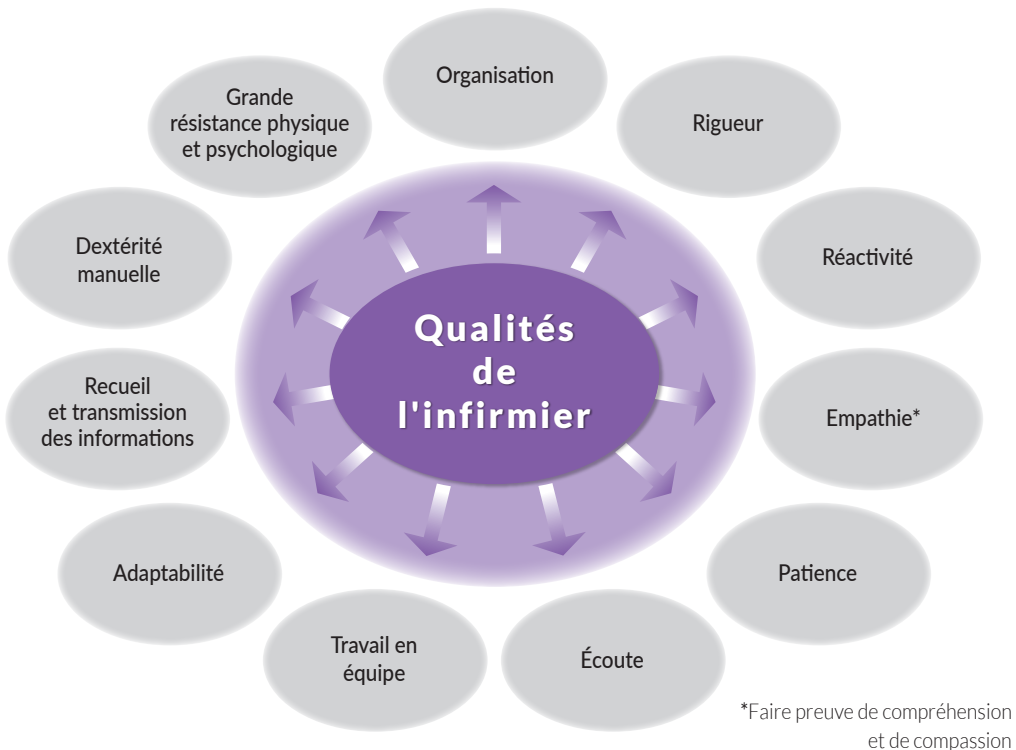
Qualités de l'infirmier

Organisation

Rigueur

Réactivité

Empathie*

Patience

Écoute

Travail en équipe

Adaptabilité

Recueil et transmission des informations

Dextérité manuelle

Grande résistance physique et psychologique

*Faire preuve de compréhension et de compassion